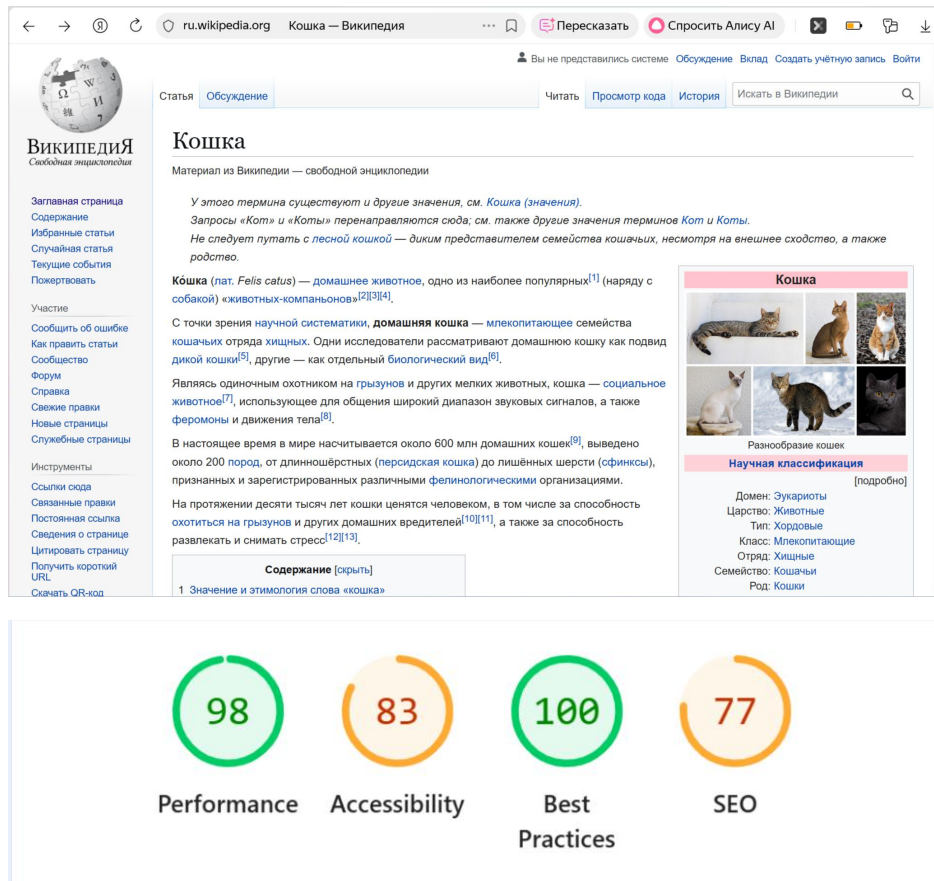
ru.wikipedia.org Кошка — Википедия
Пересказать
Спросить Алису AI

Вы не представились системе Обсуждение Вклад Создать учётную запись Войти

ВикипедиЯ
Свободная энциклопедия

Статья Обсуждение
Читать Просмотр кода История
Искать в Википедии

Заглавная страница
Содержание
Избранные статьи
Случайная статья
Текущие события
Пожертвовать

Участие
Сообщить об ошибке
Как править статьи
Сообщество
Форум
Справка
Свежие правки
Новые страницы
Служебные страницы

Инструменты
Ссылки сюда
Связанные правки
Постоянная ссылка
Сведения о странице
Цитировать страницу
Получить короткий URL
Скачать QR-код

# Кошка

Материал из Википедии — свободной энциклопедии

У этого термина существуют и другие значения, см. Кошка (значения).
Запросы «Кот» и «Коты» перенаправляются сюда; см. также другие значения терминов Кот и Коты.
Не следует путать с лесной кошкой — диким представителем семейства кошачьих, несмотря на внешнее сходство, а также родство.

Ко́шка (лат. Felis catus) — домашнее животное, одно из наиболее популярных[1] (наряду с собакой) «животных-компаньонов»[2][3][4].

С точки зрения научной систематики, домашняя кошка — млекопитающее семейства кошачьих отряда хищных. Одни исследователи рассматривают домашнюю кошку как подвид дикой кошки[5], другие — как отдельный биологический вид[6].

Являясь одиночным охотником на грызунов и других мелких животных, кошка — социальное животное[7], использующее для общения широкий диапазон звуковых сигналов, а также феромоны и движения тела[8].

В настоящее время в мире насчитывается около 600 млн домашних кошек[9], выведено около 200 пород, от длинношёрстных (персидская кошка) до лишённых шерсти (сфинксы), признанных и зарегистрированных различными фелинологическими организациями.

На протяжении десяти тысяч лет кошки ценятся человеком, в том числе за способность охотиться на грызунов и других домашних вредителей[10][11], а также за способность развлекать и снимать стресс[12][13].

Содержание [скрыть]
1 Значение и этимология слова «кошка»

Кошка
Разнообразие кошек
Научная классификация
[подробно]
Домен: Эукариоты
Царство: Животные
Тип: Хордовые
Класс: Млекопитающие
Отряд: Хищные
Семейство: Кошачьи
Род: Кошки

98
Performance
83
Accessibility
100
Best Practices
77
SEO